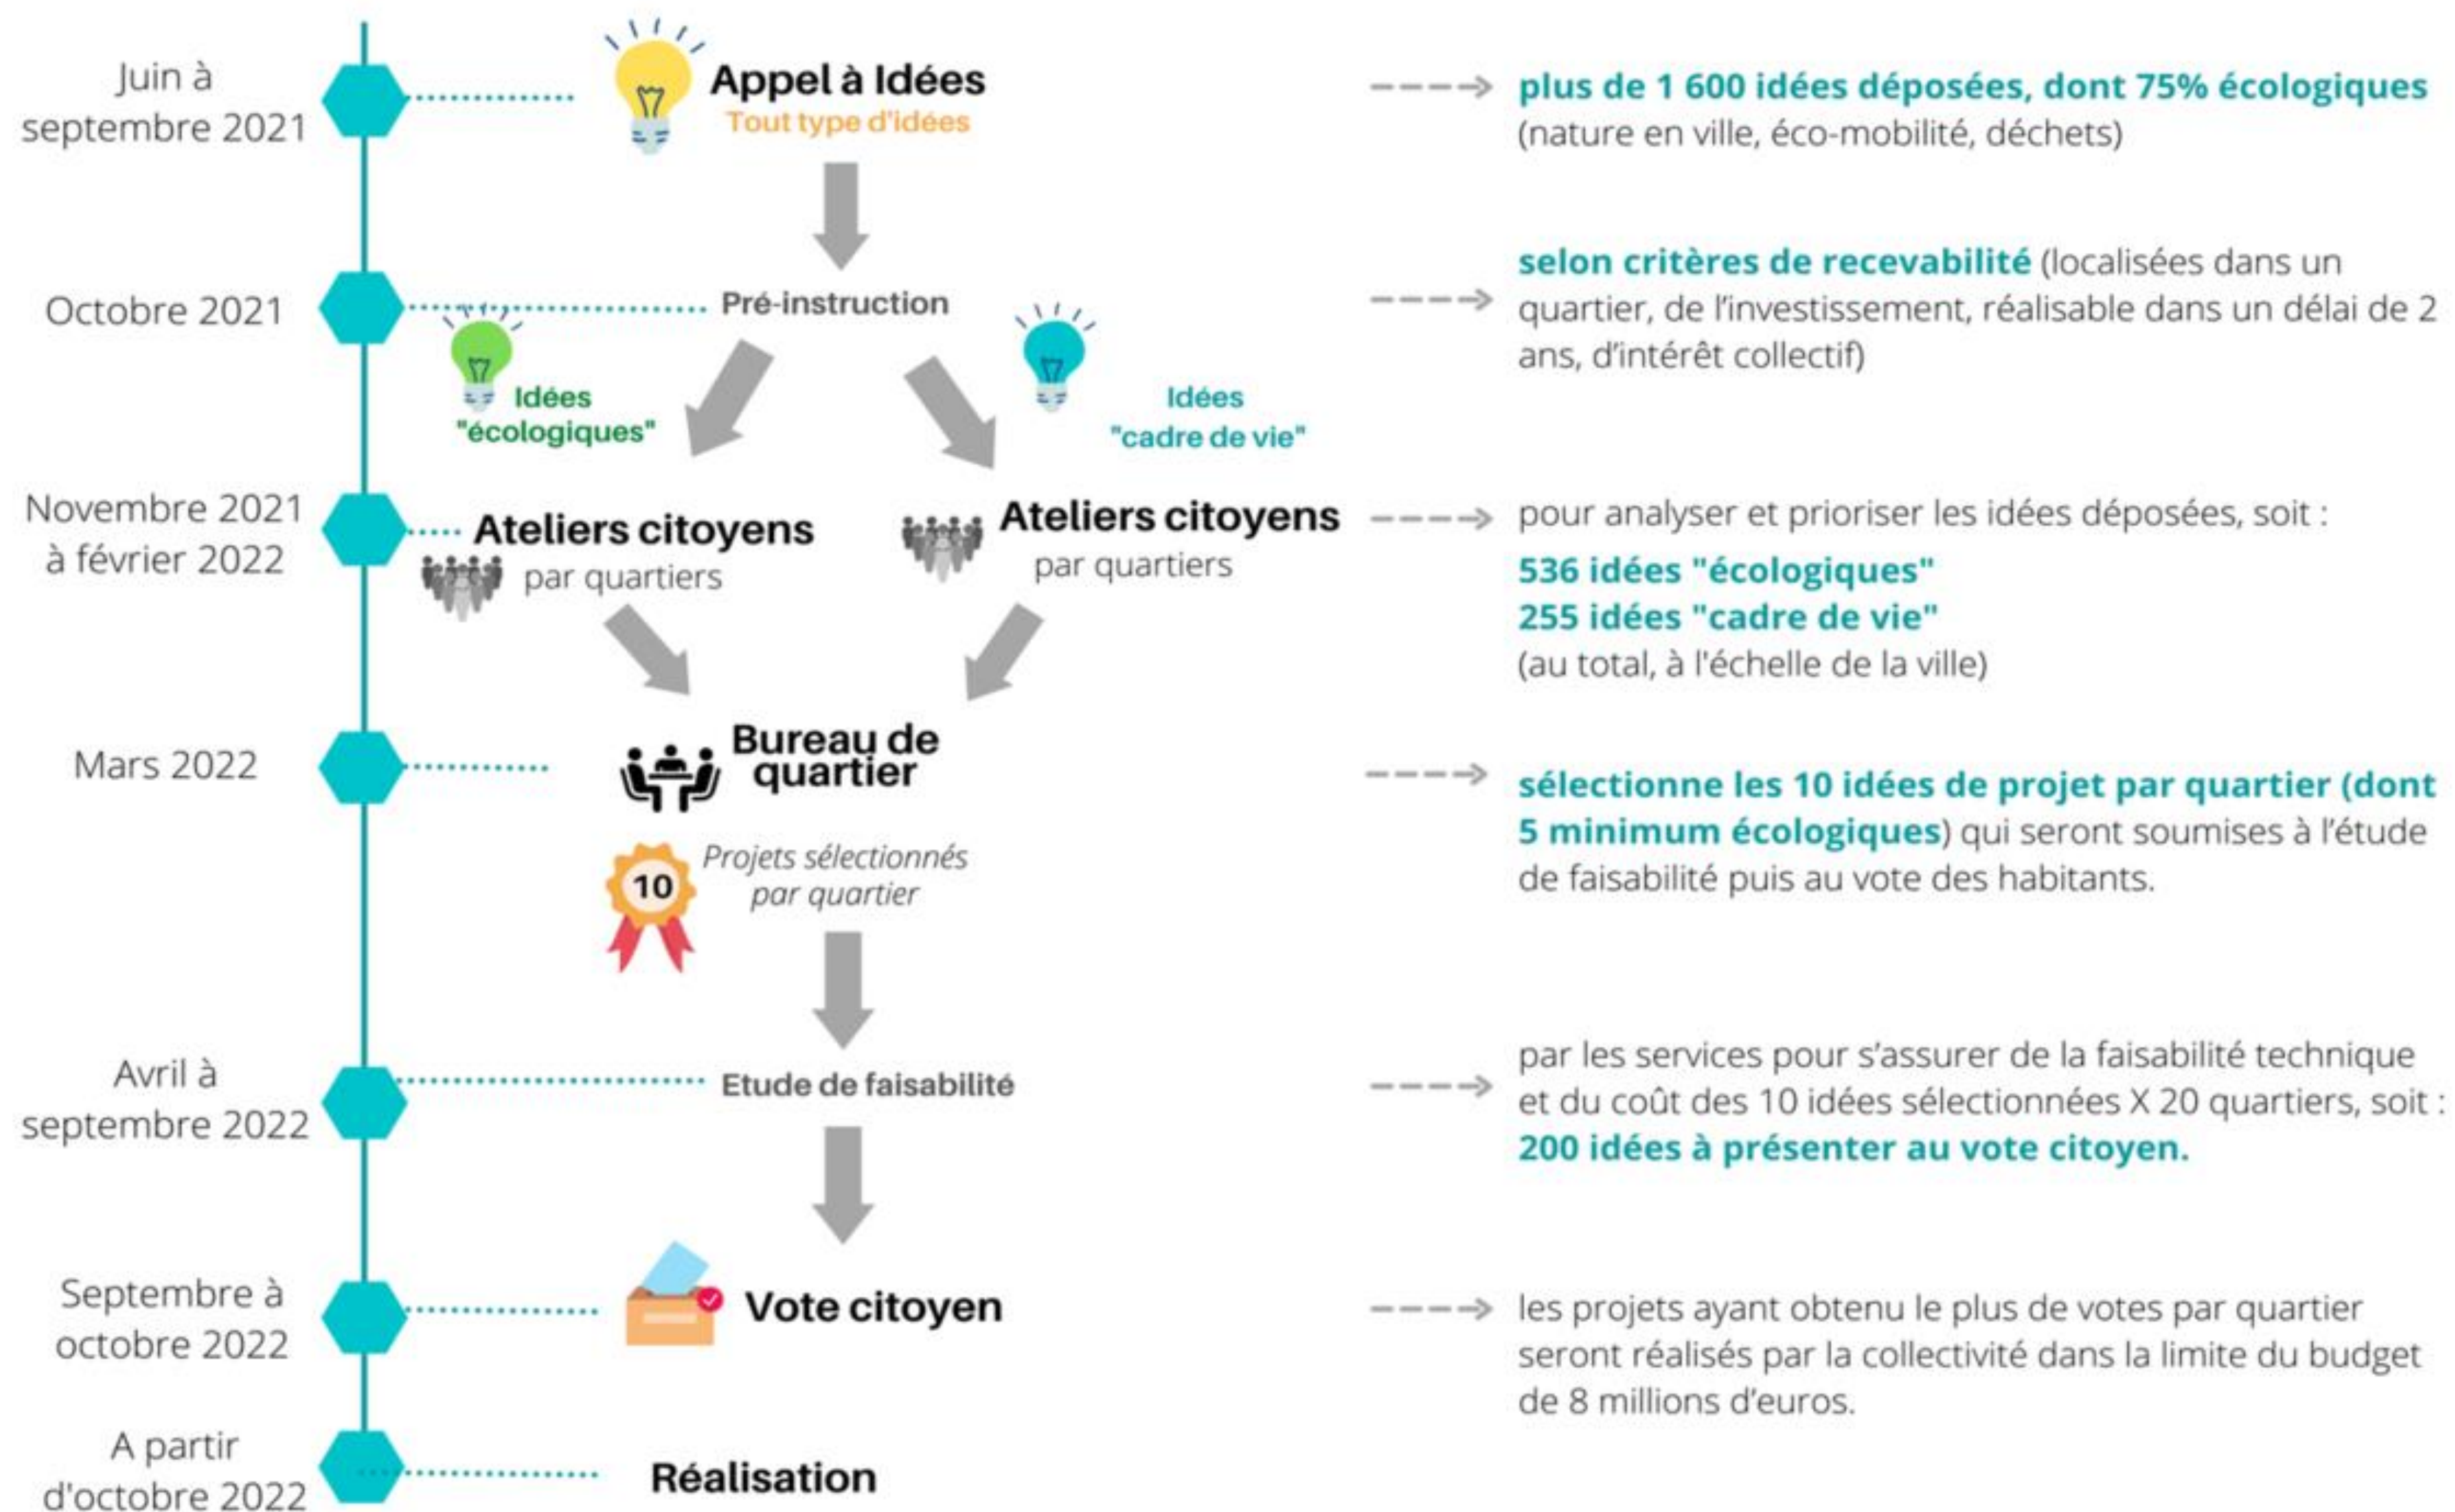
Juin à septembre 2021

Appel à Idées
Tout type d'idées

plus de 1 600 idées déposées, dont 75% écologiques (nature en ville, éco-mobilité, déchets)

Octobre 2021

Pré-instruction

selon critères de recevabilité (localisées dans un quartier, de l'investissement, réalisable dans un délai de 2 ans, d'intérêt collectif)

Idées "écologiques"

Idées "cadre de vie"

Novembre 2021 à février 2022

Ateliers citoyens par quartiers

Ateliers citoyens par quartiers

pour analyser et prioriser les idées déposées, soit :
536 idées "écologiques"
255 idées "cadre de vie"
(au total, à l'échelle de la ville)

Mars 2022

Bureau de quartier

10

Projets sélectionnés par quartier

sélectionne les 10 idées de projet par quartier (dont 5 minimum écologiques) qui seront soumises à l'étude de faisabilité puis au vote des habitants.

Avril à septembre 2022

Etude de faisabilité

par les services pour s'assurer de la faisabilité technique et du coût des 10 idées sélectionnées X 20 quartiers, soit : 200 idées à présenter au vote citoyen.

Septembre à octobre 2022

Vote citoyen

les projets ayant obtenu le plus de votes par quartier seront réalisés par la collectivité dans la limite du budget de 8 millions d'euros.

A partir d'octobre 2022

Réalisation